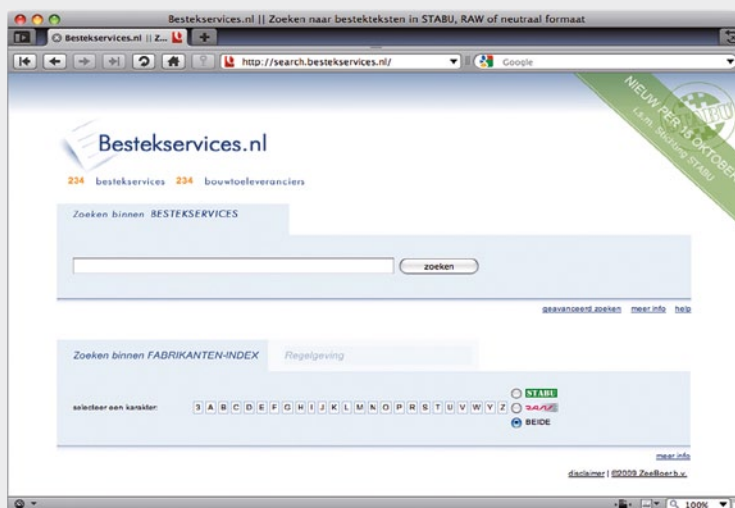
Bestekservices.nl || Zoeken naar bestekteksten in STABU, RAW of neutraal formaat

Bestekservices.nl || Z...

http://search.bestekservices.nl/

Google

NIEUW PER 15 OKTOBER
i.s.m. Stichting STABU

Bestekservices.nl

234 bestekservices 234 bouwtoeleveranciers

Zoeken binnen BESTEKSERVICES

zoeken

geavanceerd zoeken meer info help

Zoeken binnen FABRIKANTEN-INDEX Regelgeving

selecteer een karakter:

3 A B C D E F G H I J K L M N O P R S T U V W Y Z

STABU
RAW
BEIDE

meer info

disclaimer | ©2009 ZeeBoer b.v.

100%